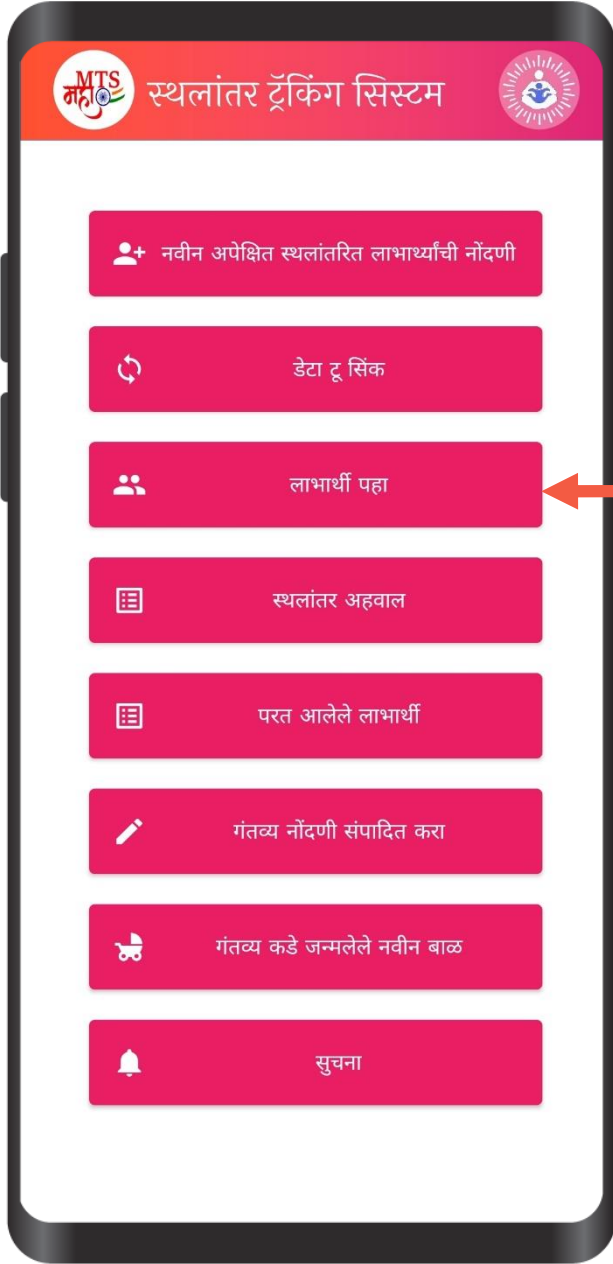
MTS महा
स्थलांतर ट्रॅकिंग सिस्टम

नवीन अपेक्षित स्थलांतरित लाभार्थ्यांची नोंदणी

डेटा टू सिंक

लाभार्थी पहा

स्थलांतर अहवाल

परत आलेले लाभार्थी

गंतव्य नोंदणी संपादित करा

गंतव्य कडे जन्मलेले नवीन बाळ

सुचना